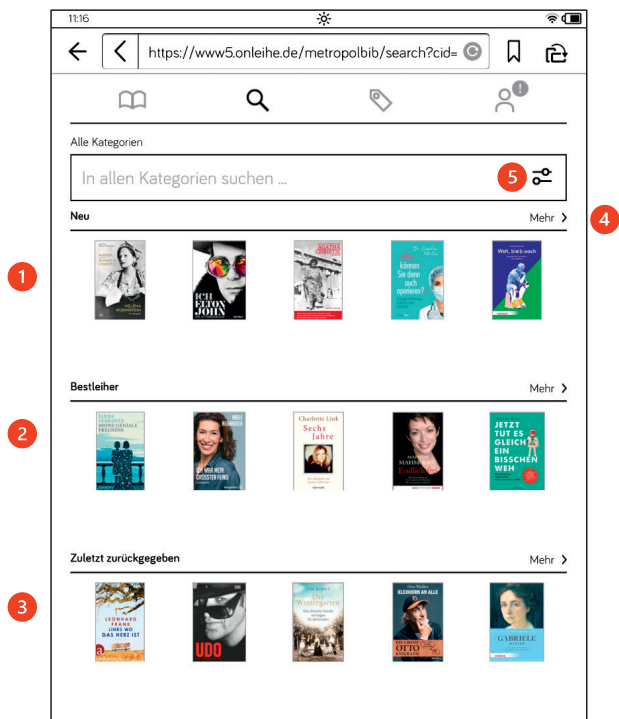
11:16

https://www5.onleihe.de/metropolbib/search?cid=

Alle Kategorien

In allen Kategorien suchen ...

5

Neu

Mehr

4

1

HELENA RUBINSTEIN

ICH ELTON JOHN

AGATHA CHRISTIE

Können Sie denn auch operieren?

Welt, bleib wach

Bestleiher

Mehr

2

ELENA FERRANTE MEINE GENIALE FREUNDIN

ICH WAR MEIN GRÖSSTER FEIND

Charlotte Link Sechs Jahre

Endlich

JETZT TUT ES GLEICH EIN BISSCHEN WEH

Zuletzt zurückgegeben

Mehr

3

LEONHARD FRANK LINKS WO DAS HERZ IST

UDO

Der Wintergarten

OTTO

GABRIELE